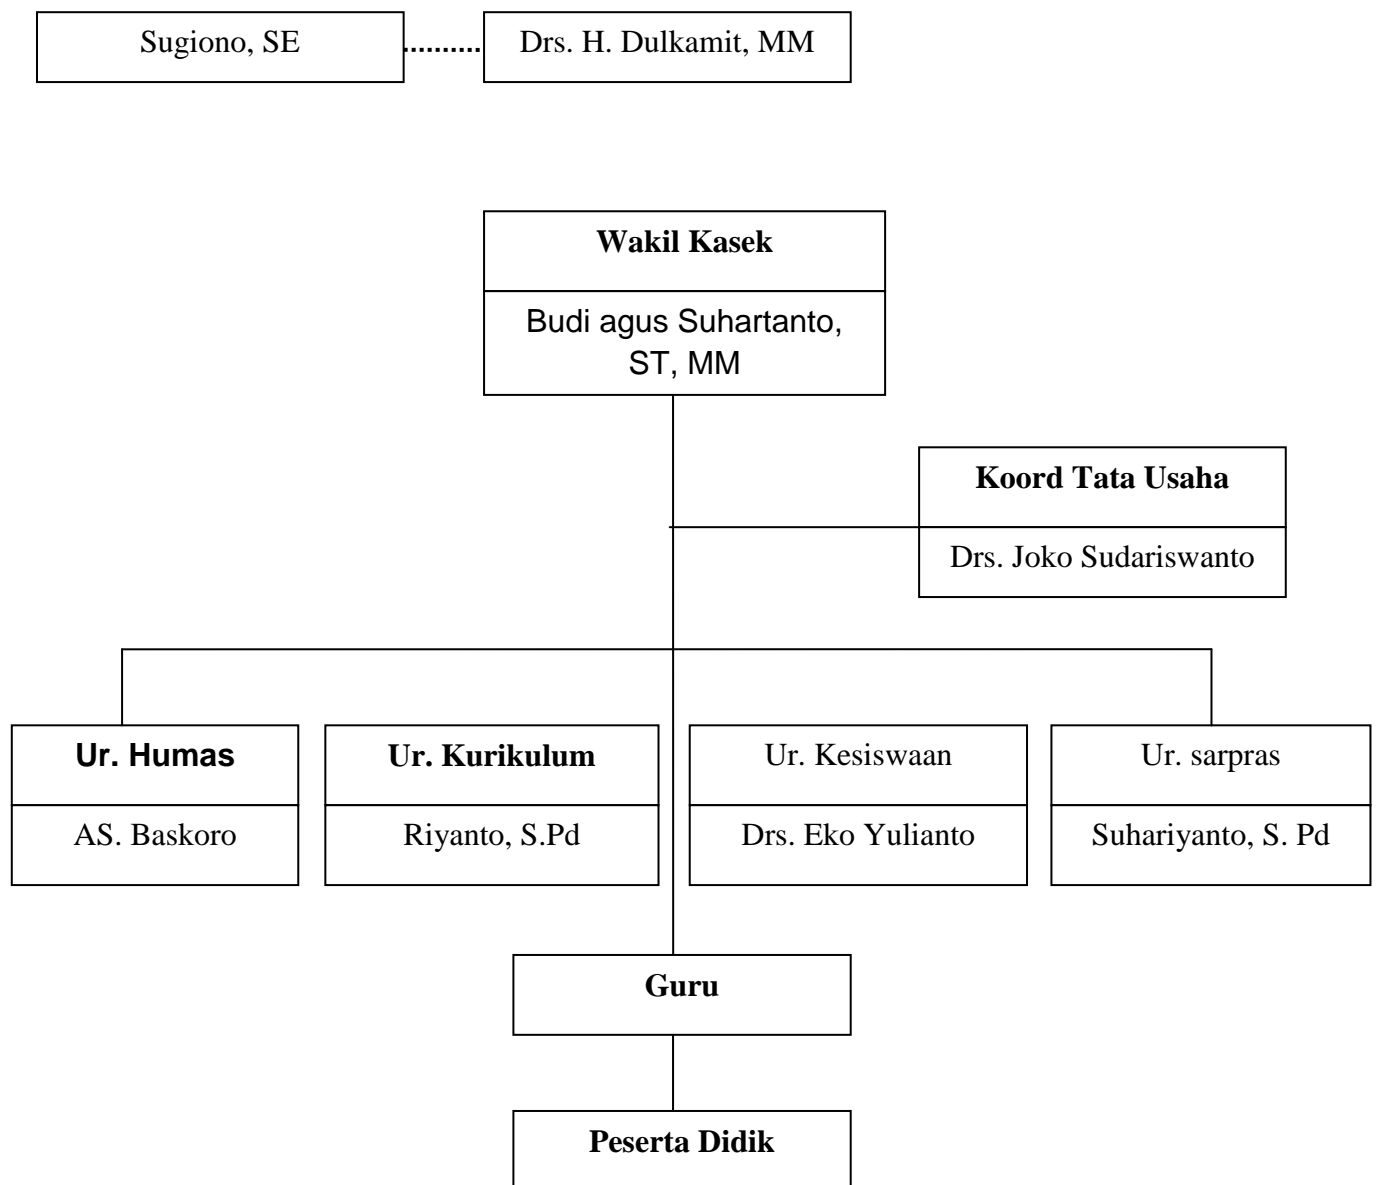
Sugiono, SE

..........

Drs. H. Dulkamit, MM

**Wakil Kasek**

Budi agus Suhartanto, ST, MM

**Koord Tata Usaha**

Drs. Joko Sudariswanto

**Ur. Humas**

AS. Baskoro

**Ur. Kurikulum**

Riyanto, S.Pd

Ur. Kesiswaan

Drs. Eko Yulianto

Ur. sarpras

Suhariyanto, S. Pd

**Guru**

**Peserta Didik**